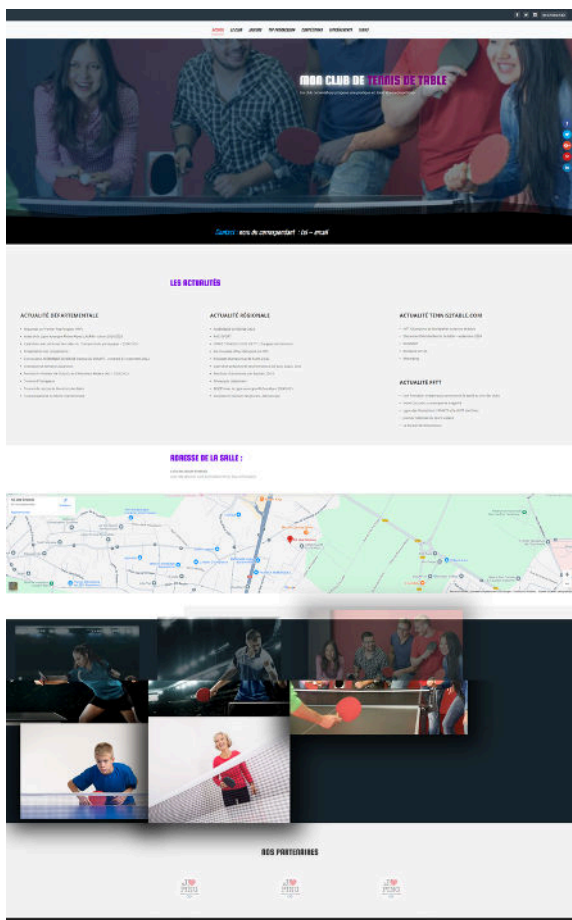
MON CLUB DE TENNIS DE TABLE

Contact : nom du correspondant · tel · email

LES ACTUALITÉS

ACTUALITÉ DÉPARTEMENTALE

ACTUALITÉ RÉGIONALE

ACTUALITÉ TENNISDETABLE.COM

ACTUALITÉ FFTT

ADRESSE DE LA SALLE :

NOS PARTENAIRES